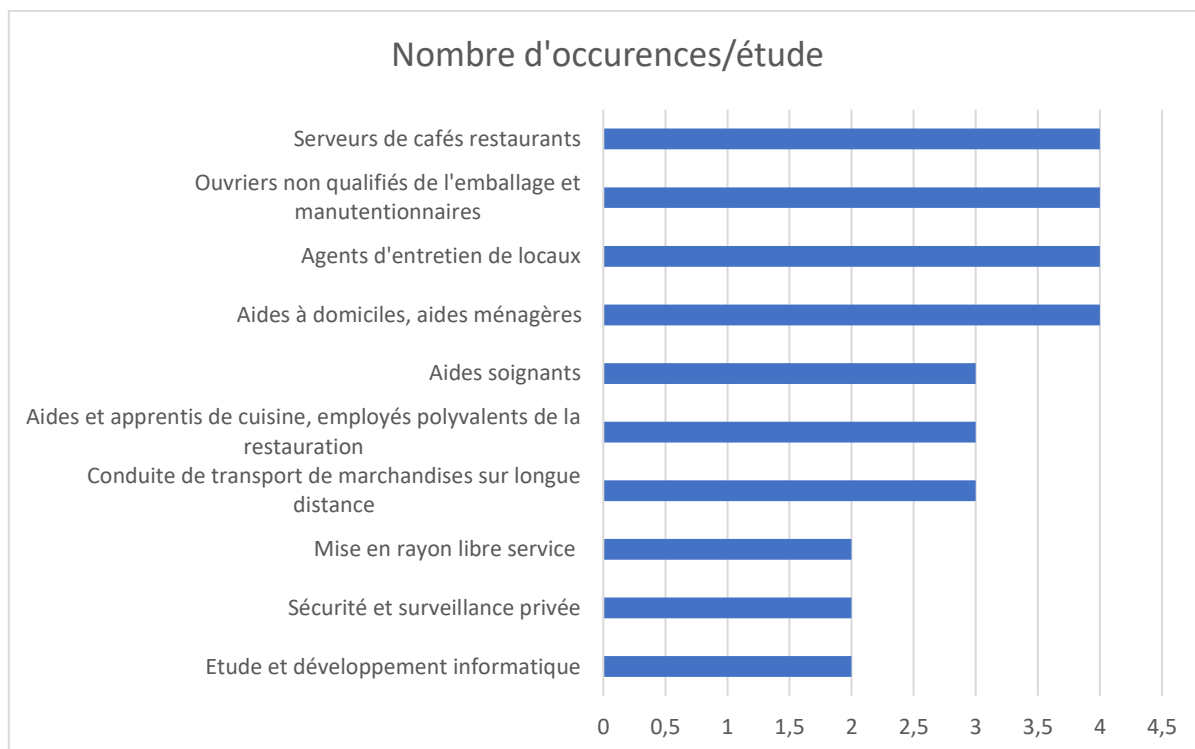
Nombre d'occurences/étude

Serveurs de cafés restaurants

Ouvriers non qualifiés de l'emballage et manutentionnaires

Agents d'entretien de locaux

Aides à domiciles, aides ménagères

Aides soignants

Aides et apprentis de cuisine, employés polyvalents de la restauration

Conduite de transport de marchandises sur longue distance

Mise en rayon libre service

Sécurité et surveillance privée

Etude et développement informatique

0
0,5
1
1,5
2
2,5
3
3,5
4
4,5